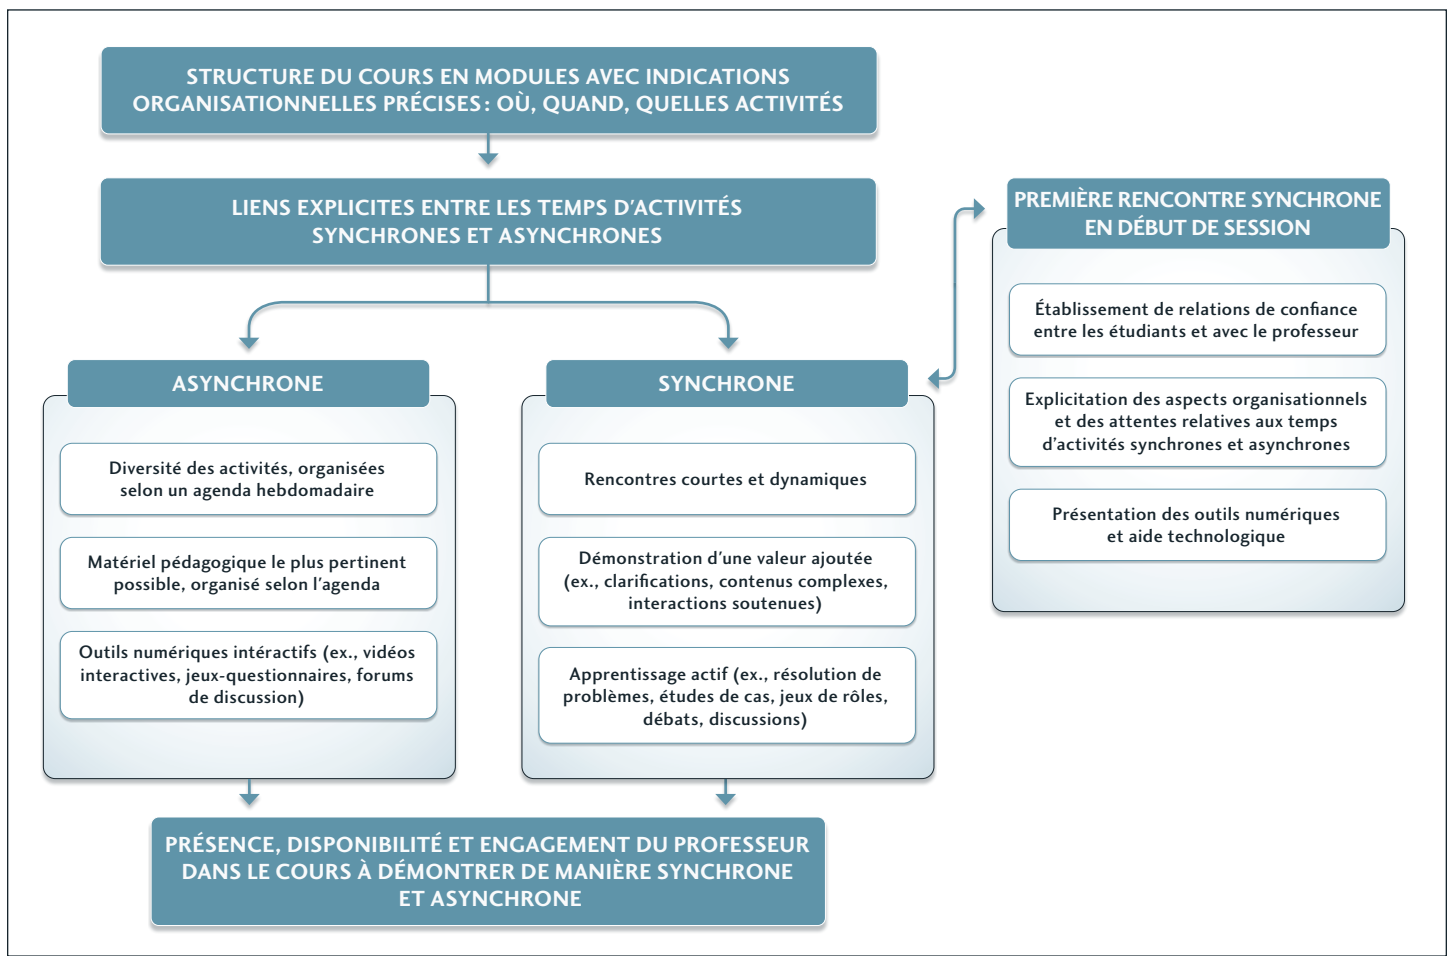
STRUCTURE DU COURS EN MODULES AVEC INDICATIONS ORGANISATIONNELLES PRÉCISES : OÙ, QUAND, QUELLES ACTIVITÉS

LIENS EXPLICITES ENTRE LES TEMPS D'ACTIVITÉS SYNCHRONES ET ASYNCHRONES

ASYNCHRONE

Diversité des activités, organisées selon un agenda hebdomadaire

Matériel pédagogique le plus pertinent possible, organisé selon l'agenda

Outils numériques intéractifs (ex., vidéos interactives, jeux-questionnaires, forums de discussion)

SYNCHRONE

Rencontres courtes et dynamiques

Démonstration d'une valeur ajoutée (ex., clarifications, contenus complexes, interactions soutenues)

Apprentissage actif (ex., résolution de problèmes, études de cas, jeux de rôles, débats, discussions)

PREMIÈRE RENCONTRE SYNCHRONE EN DÉBUT DE SESSION

Établissement de relations de confiance entre les étudiants et avec le professeur

Explicitation des aspects organisationnels et des attentes relatives aux temps d'activités synchrones et asynchrones

Présentation des outils numériques et aide technologique

PRÉSENCE, DISPONIBILITÉ ET ENGAGEMENT DU PROFESSEUR DANS LE COURS À DÉMONTRER DE MANIÈRE SYNCHRONE ET ASYNCHRONE